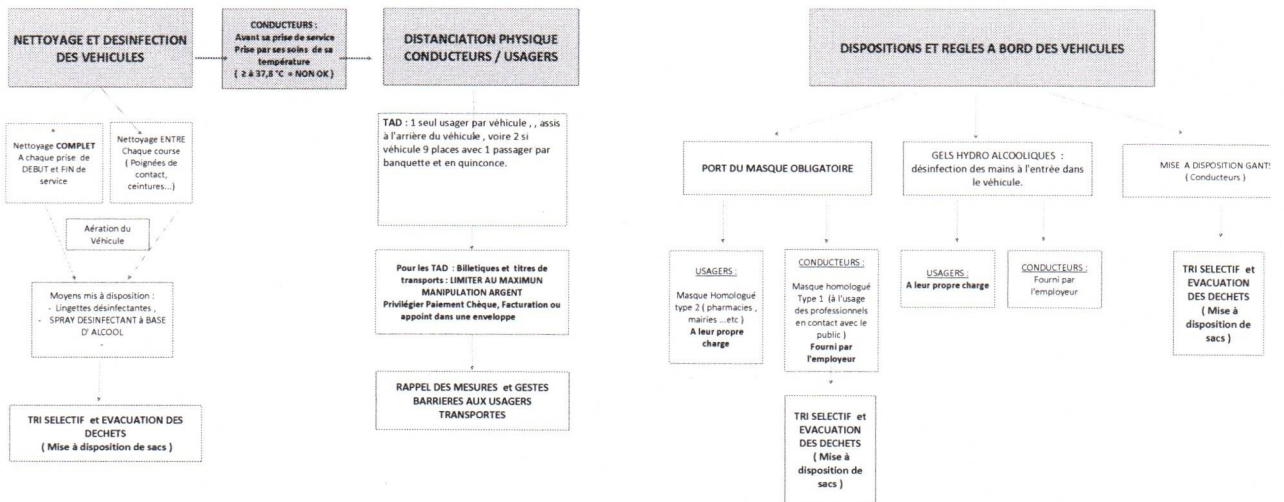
NETTOYAGE ET DESINFECTION DES VEHICULES

CONDUCTEURS : Avant sa prise de service Prise par ses soins de sa température ( ≥ à 37,8 °C = NON OK )

DISTANCIATION PHYSIQUE CONDUCTEURS / USAGERS

DISPOSITIONS ET REGLES A BORD DES VEHICULES

Nettoyage COMPLET A chaque prise de DEBUT et FIN de service

Nettoyage ENTRE Chaque course ( Poignées de contact, ceintures...)

Aération du Véhicule

Moyens mis à disposition :
- Lingettes désinfectantes ,
- SPRAY DESINFECTANT à BASE D' ALCOOL

TRI SELECTIF et EVACUATION DES DECHETS ( Mise à disposition de sacs )

TAD : 1 seul usager par véhicule , , assis à l'arrière du véhicule , voire 2 si véhicule 9 places avec 1 passager par banquette et en quinconce.

Pour les TAD : Billetiques et titres de transports : LIMITER AU MAXIMUN MANIPULATION ARGENT Privilégier Paiement Chèque, Facturation ou appoint dans une enveloppe

RAPPEL DES MESURES et GESTES BARRIERES AUX USAGERS TRANSPORTES

PORT DU MASQUE OBLIGATOIRE

USAGERS : Masque Homologué type 2 ( pharmacies , mairies ...etc ) A leur propre charge

CONDUCTEURS : Masque homologué Type 1 (à l'usage des professionnels en contact avec le public ) Fourni par l'employeur

TRI SELECTIF et EVACUATION DES DECHETS ( Mise à disposition de sacs )

GELS HYDRO ALCOOLIQUES : désinfection des mains à l'entrée dans le véhicule.

USAGERS : A leur propre charge

CONDUCTEURS : Fourni par l'employeur

MISE A DISPOSITION GANTS ( Conducteurs )

TRI SELECTIF et EVACUATION DES DECHETS ( Mise à disposition de sacs )